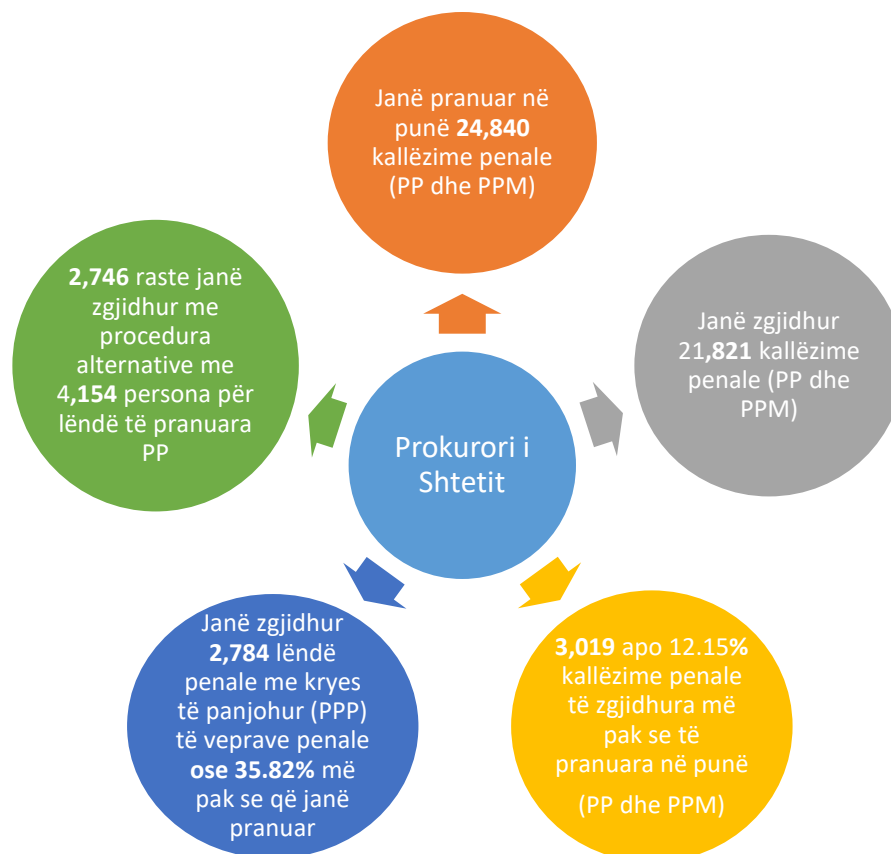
Janë pranuar në punë 24,840 kallëzime penale (PP dhe PPM)

Janë zgjidhur 21,821 kallëzime penale (PP dhe PPM)

3,019 apo 12.15% kallëzime penale të zgjidhura më pak se të pranuara në punë (PP dhe PPM)

Janë zgjidhur 2,784 lëndë penale me kryes të panjohur (PPP) të veprave penale ose 35.82% më pak se që janë pranuar

2,746 raste janë zgjidhur me procedura alternative me 4,154 persona për lëndë të pranuara PP

Prokurori i Shtetit